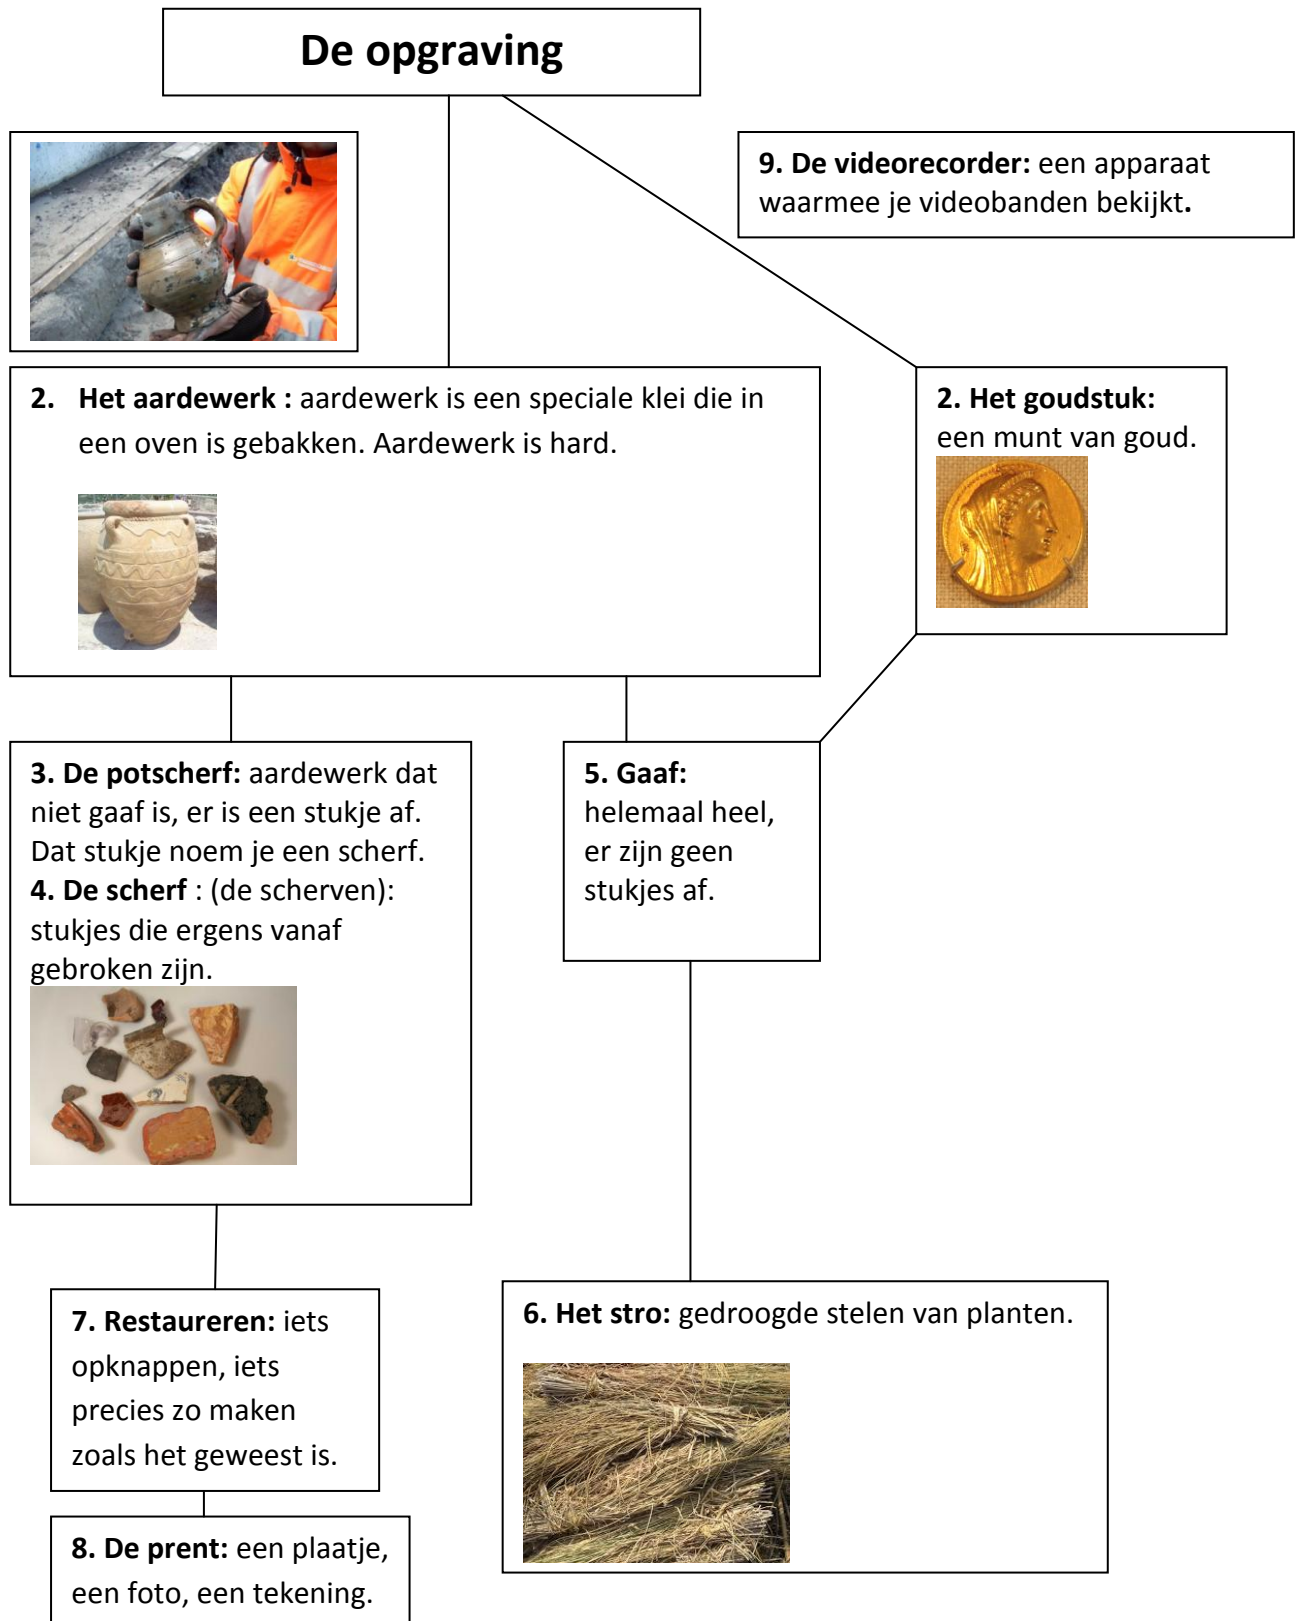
De opgraving

9. De videorecorder: een apparaat waarmee je videobanden bekijkt.

2. Het aardewerk : aardewerk is een speciale klei die in een oven is gebakken. Aardewerk is hard.

2. Het goudstuk: een munt van goud.

3. De potscherf: aardewerk dat niet gaaf is, er is een stukje af. Dat stukje noem je een scherf.
4. De scherf : (de scherven): stukjes die ergens vanaf gebroken zijn.

5. Gaaf: helemaal heel, er zijn geen stukjes af.

7. Restaureren: iets opknappen, iets precies zo maken zoals het geweest is.

6. Het stro: gedroogde stelen van planten.

8. De prent: een plaatje, een foto, een tekening.